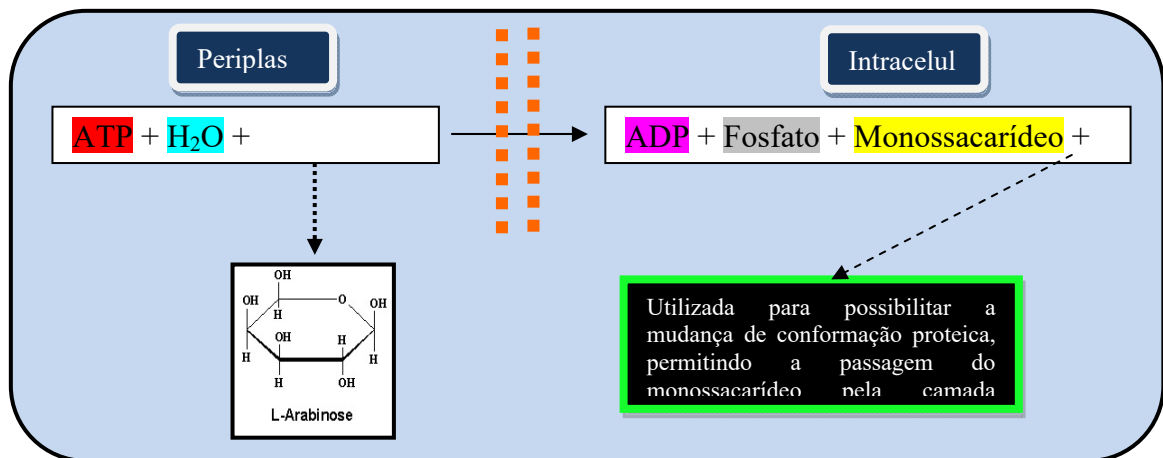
Periplas

Intracelul

ATP + $H_2O$ +

ADP + Fosfato + Monossacarídeo +

OH
OH
O
OH
H
OH
H
H
H
H
H
OH
L-Arabinose

Utilizada para possibilitar a mudança de conformação proteica, permitindo a passagem do monossacarídeo pela camada